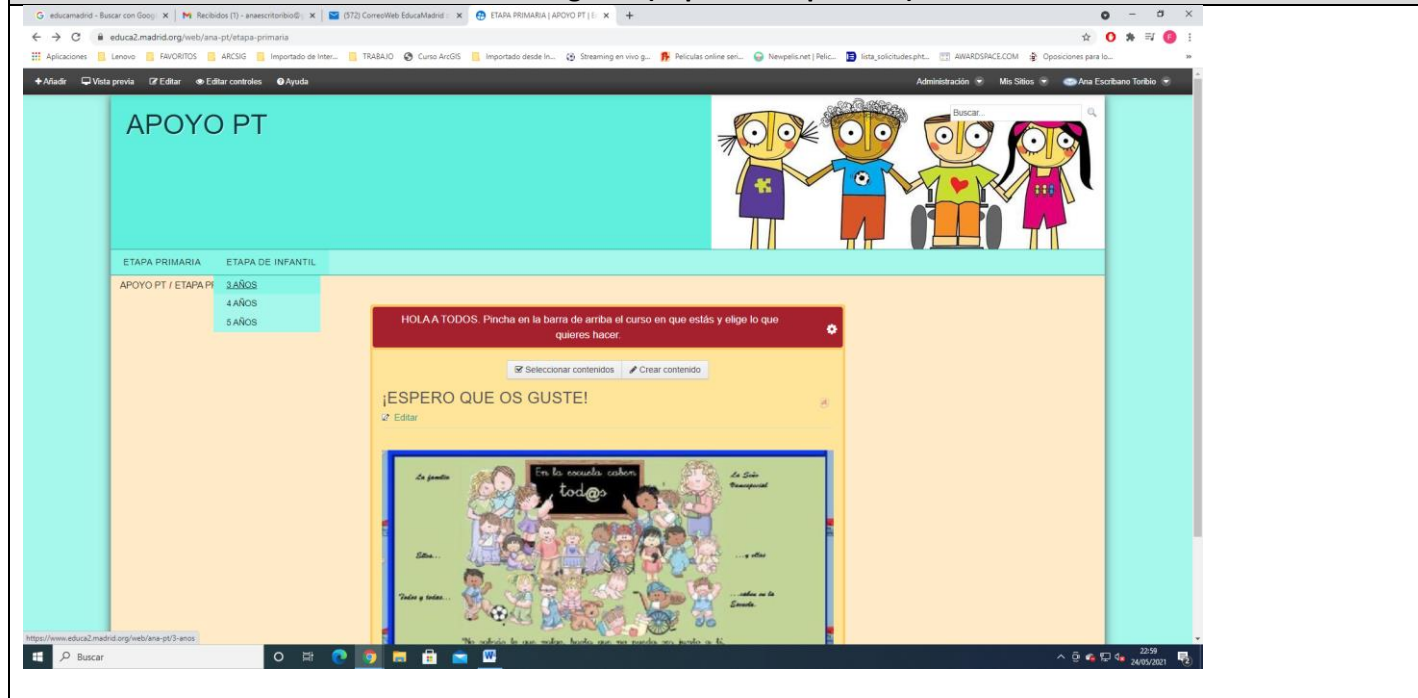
G educamadrid - Buscar con Googl × | M Recibidos (1) - anaescritoribio@ × | (572) CorreoWeb EducaMadrid × | ETAPA PRIMARIA | APOYO PT | × | +

educa2.madrid.org/web/ana-pt/etapa-primaria

Aplicaciones | Lenovo | FAVORITOS | ARCSIG | Importado de Inter... | TRABAJO | Curso ArcGIS | Importado desde In... | Streaming en vivo g... | Películas online seri... | Newpelis.net | Pelic... | lista_solicitudes.pht... | AWARDSPACE.COM | Oposiciones para lo...

+ Añadir | Vista previa | Editar | Editar controles | Ayuda

Administración | Mis Sitios | Ana Escribano Toribio

APOYO PT

Buscar...

ETAPA PRIMARIA | ETAPA DE INFANTIL

APOYO PT / ETAPA PR

3 AÑOS
4 AÑOS
5 AÑOS

HOLA A TODOS. Pincha en la barra de arriba el curso en que estás y elige lo que quieres hacer.

Seleccionar contenidos | Crear contenido

¡ESPERO QUE OS GUSTE!

Editar

En la escuela caben tod@s

La familia

La Seño Municipal

Ellos...

...y ellas

Todos y todas...

...caben en la Escuela.

No sabría lo que valgo, hasta que me pueda ver igual a ti.

https://www.educa2.madrid.org/web/ana-pt/3-anos

Buscar

22:59
24/05/2021